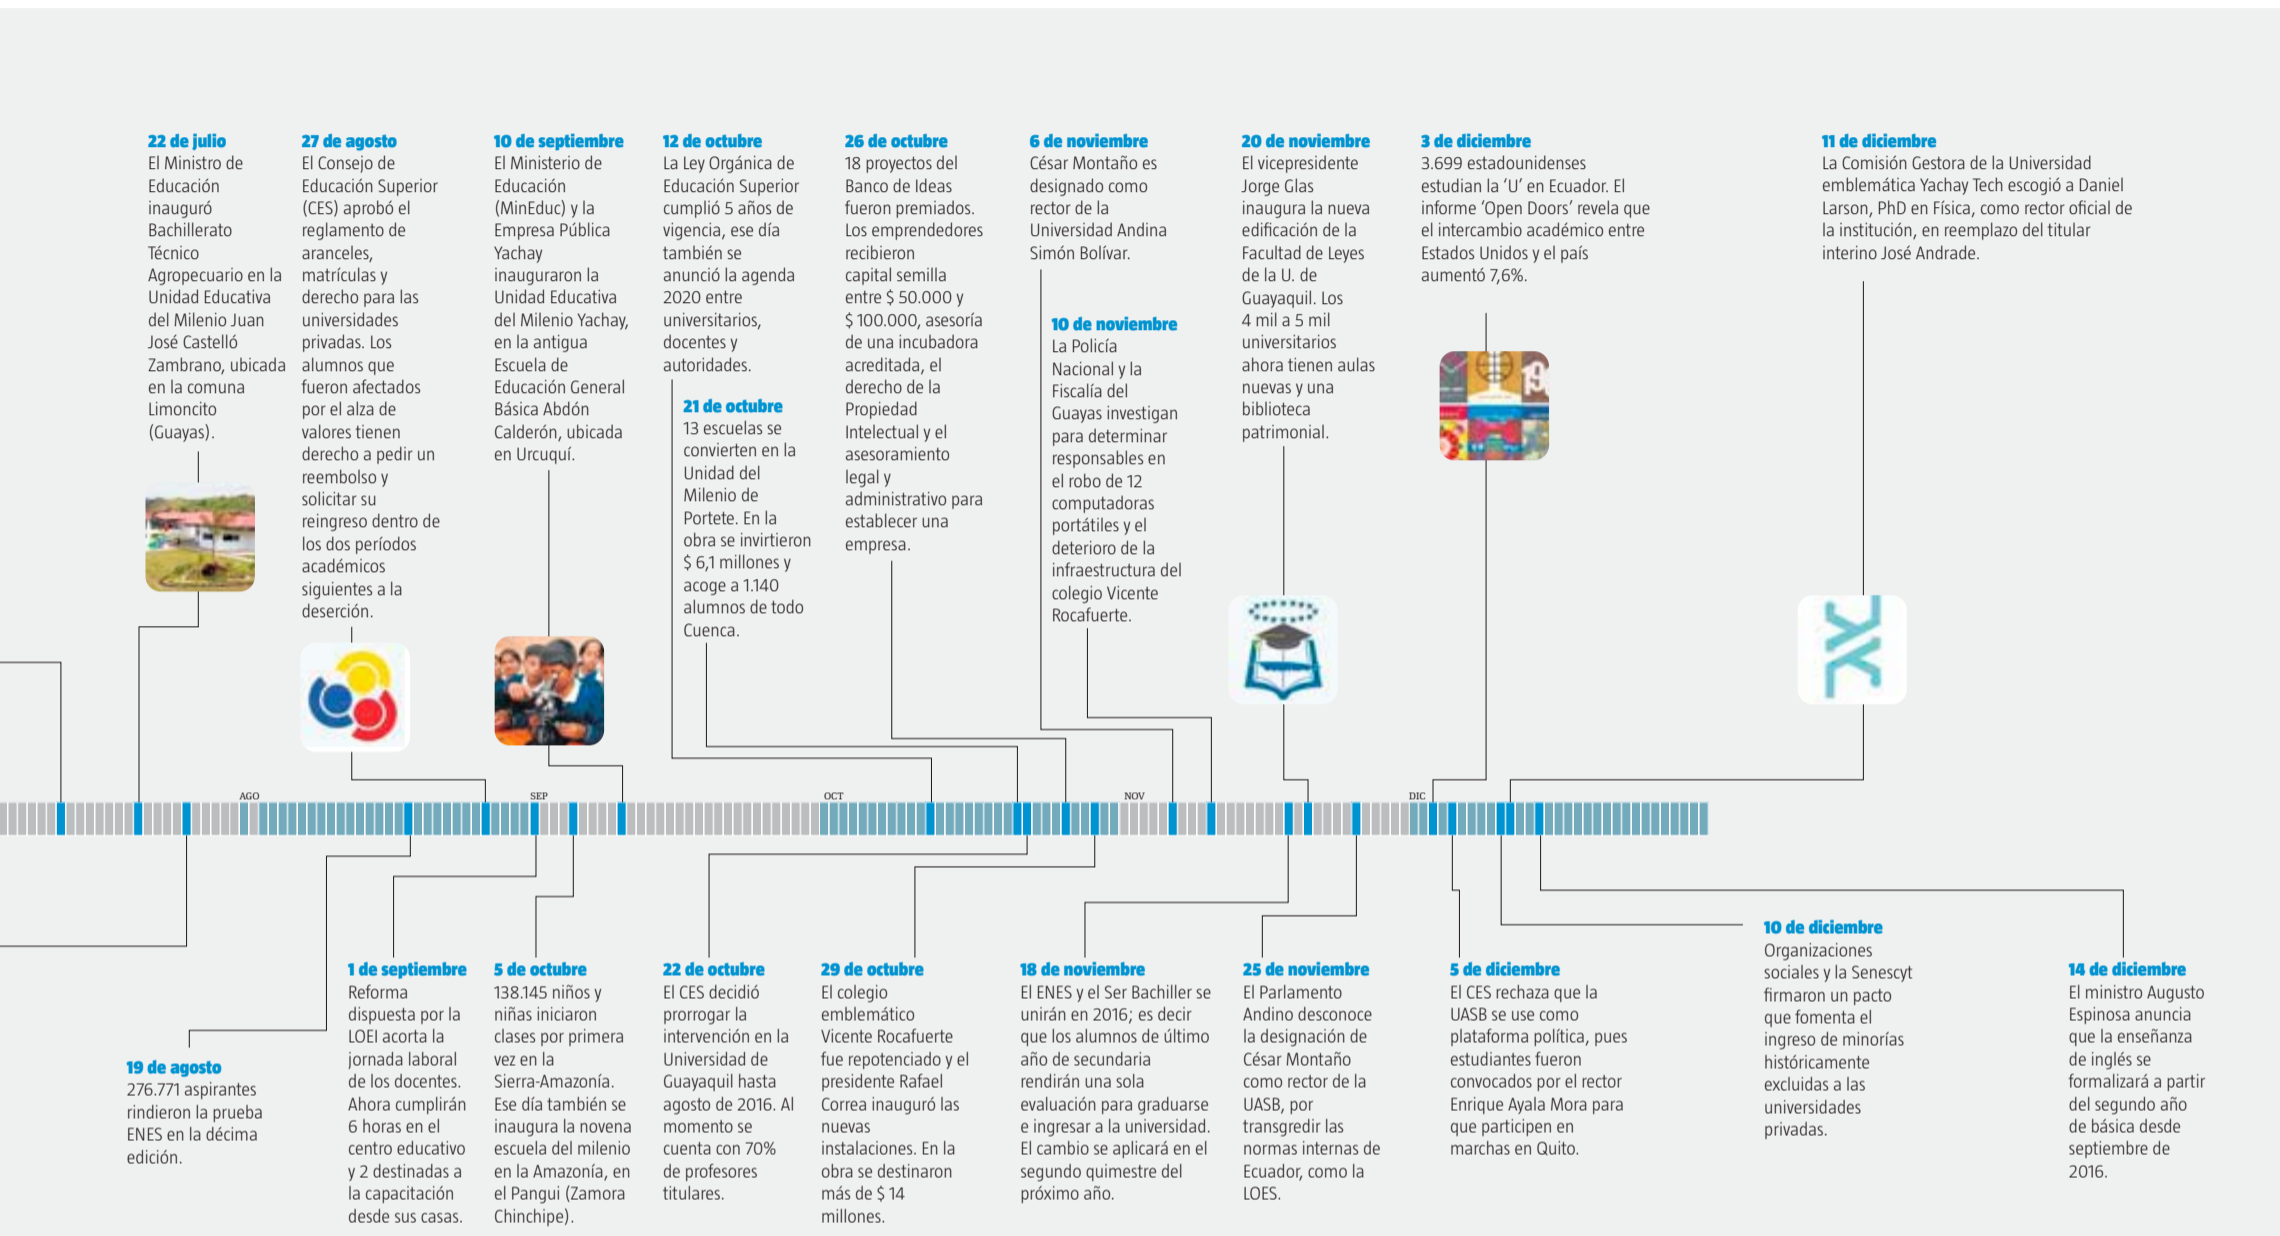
22 de julio
El Ministro de Educación inauguró Bachillerato Técnico Agropecuario en la Unidad Educativa del Milenio Juan José Castelló Zambrano, ubicada en la comuna Limoncito (Guayas).

27 de agosto
El Consejo de Educación Superior (CES) aprobó el reglamento de aranceles, matrículas y derecho para las universidades privadas. Los alumnos que fueron afectados por el alza de valores tienen derecho a pedir un reembolso y solicitar su reingreso dentro de los dos períodos académicos siguientes a la deserción.

10 de septiembre
El Ministerio de Educación (MinEduc) y la Empresa Pública Yachay inauguraron la Unidad Educativa del Milenio Yachay, en la antigua Escuela de Educación General Básica Abdón Calderón, ubicada en Urcuquí.

12 de octubre
La Ley Orgánica de Educación Superior cumplió 5 años de vigencia, ese día también se anunció la agenda 2020 entre universitarios, docentes y autoridades.

21 de octubre
13 escuelas se convierten en la Unidad del Milenio de Portete. En la obra se invirtieron $ 6,1 millones y acoge a 1.140 alumnos de todo Cuenca.

26 de octubre
18 proyectos del Banco de Ideas fueron premiados. Los emprendedores recibieron capital semilla entre $ 50.000 y $ 100.000, asesoría de una incubadora acreditada, el derecho de la Propiedad Intelectual y el asesoramiento legal y administrativo para establecer una empresa.

6 de noviembre
César Montaño es designado como rector de la Universidad Andina Simón Bolívar.

10 de noviembre
La Policía Nacional y la Fiscalía del Guayas investigan para determinar responsables en el robo de 12 computadoras portátiles y el deterioro de la infraestructura del colegio Vicente Rocafuerte.

20 de noviembre
El vicepresidente Jorge Glas inaugura la nueva edificación de la Facultad de Leyes de la U. de Guayaquil. Los 4 mil a 5 mil universitarios ahora tienen aulas nuevas y una biblioteca patrimonial.

3 de diciembre
3.699 estadounidenses estudian la 'U' en Ecuador. El informe 'Open Doors' revela que el intercambio académico entre Estados Unidos y el país aumentó 7,6%.

11 de diciembre
La Comisión Gestora de la Universidad emblemática Yachay Tech escogió a Daniel Larson, PhD en Física, como rector oficial de la institución, en reemplazo del titular interino José Andrade.

AGO SEP OCT NOV DIC

19 de agosto
276.771 aspirantes rindieron la prueba ENES en la décima edición.

1 de septiembre
Reforma dispuesta por la LOEI acorta la jornada laboral de los docentes. Ahora cumplirán 6 horas en el centro educativo y 2 destinadas a la capacitación desde sus casas.

5 de octubre
138.145 niños y niñas iniciaron clases por primera vez en la Sierra-Amazonía. Ese día también se inaugura la novena escuela del milenio en la Amazonía, en el Pangui (Zamora Chinchipe).

22 de octubre
El CES decidió prorrogar la intervención en la Universidad de Guayaquil hasta agosto de 2016. Al momento se cuenta con 70% de profesores titulares.

29 de octubre
El colegio emblemático Vicente Rocafuerte fue repotenciado y el presidente Rafael Correa inauguró las nuevas instalaciones. En la obra se destinaron más de $ 14 millones.

18 de noviembre
El ENES y el Ser Bachiller se unirán en 2016; es decir que los alumnos de último año de secundaria rendirán una sola evaluación para graduarse e ingresar a la universidad. El cambio se aplicará en el segundo quimestre del próximo año.

25 de noviembre
El Parlamento Andino desconoce la designación de César Montaño como rector de la UASB, por transgredir las normas internas de Ecuador, como la LOES.

5 de diciembre
El CES rechaza que la UASB se use como plataforma política, pues estudiantes fueron convocados por el rector Enrique Ayala Mora para que participen en marchas en Quito.

10 de diciembre
Organizaciones sociales y la Senescyt firmaron un pacto que fomenta el ingreso de minorías históricamente excluidas a las universidades privadas.

14 de diciembre
El ministro Augusto Espinosa anuncia que la enseñanza de inglés se formalizará a partir del segundo año de básica desde septiembre de 2016.